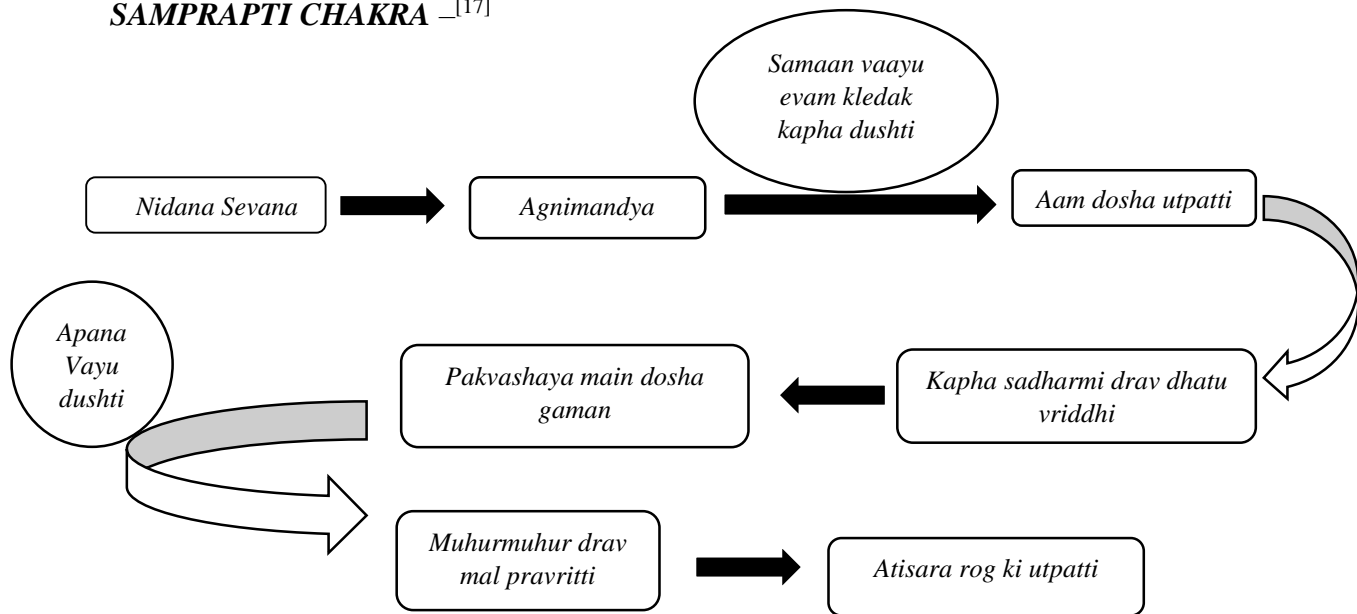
SAMPRAPTI CHAKRA –$^{[17]}$

Samaan vaayu evam kledak kapha dushti

Nidana Sevana

Agnimandya

Aam dosha utpatti

Apana Vayu dushti

Pakvashaya main dosha gaman

Kapha sadharmi drav dhatu vriddhi

Muhurmuhur drav mal pravritti

Atisara rog ki utpatti